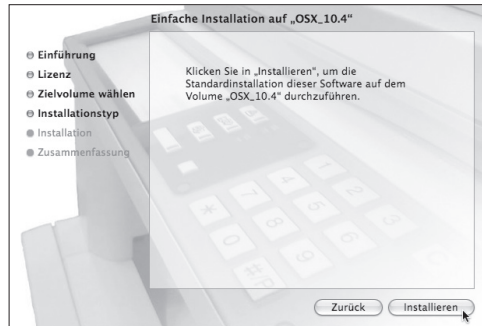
Einfache Installation auf „OSX_10.4"

Einführung
Lizenz
Zielvolume wählen
Installationstyp
Installation
Zusammenfassung

Klicken Sie in „Installieren", um die Standardinstallation dieser Software auf dem Volume „OSX_10.4" durchzuführen.

Zurück
Installieren